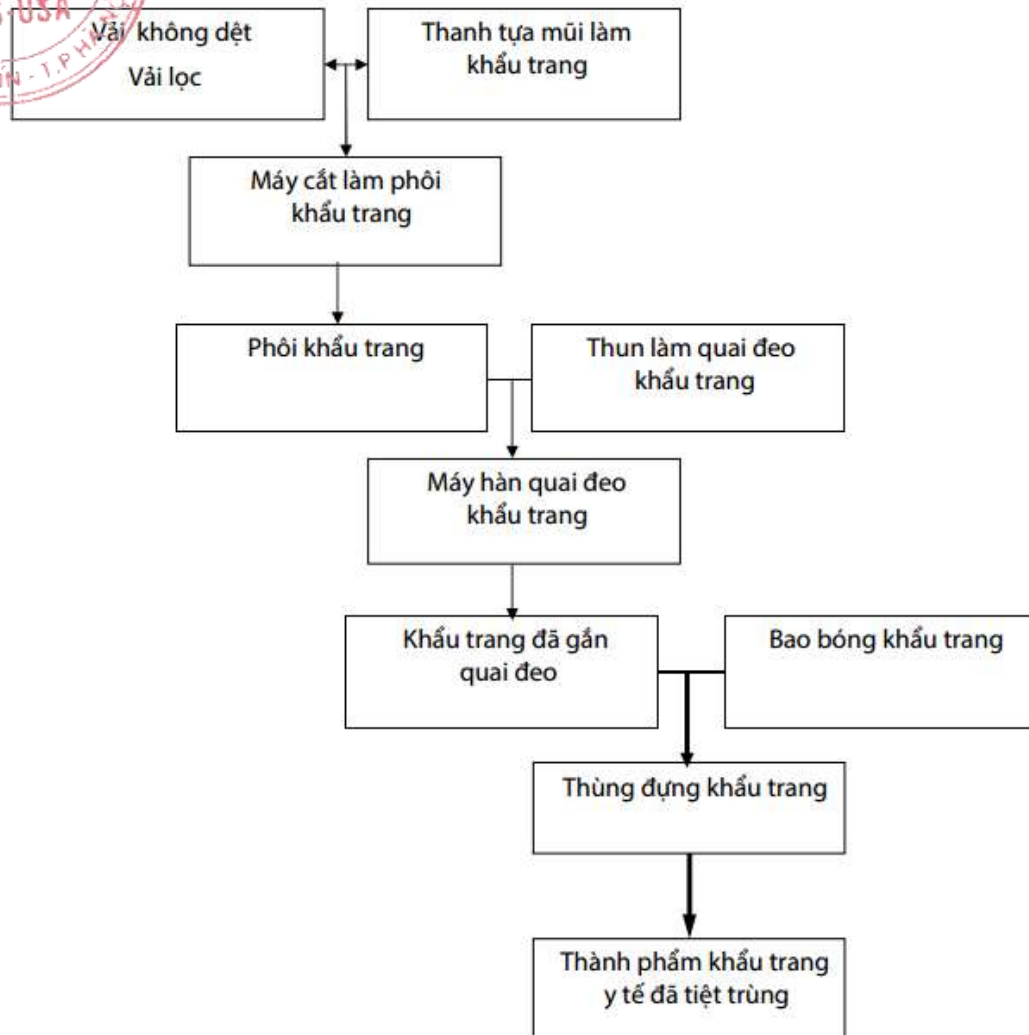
USA
N - T.P

Vải không dệt
Vải lọc

Thanh tựa mũi làm khẩu trang

Máy cắt làm phôi khẩu trang

Phôi khẩu trang

Thun làm quai đeo khẩu trang

Máy hàn quai đeo khẩu trang

Khẩu trang đã gắn quai đeo

Bao bóng khẩu trang

Thùng đựng khẩu trang

Thành phẩm khẩu trang y tế đã tiệt trùng